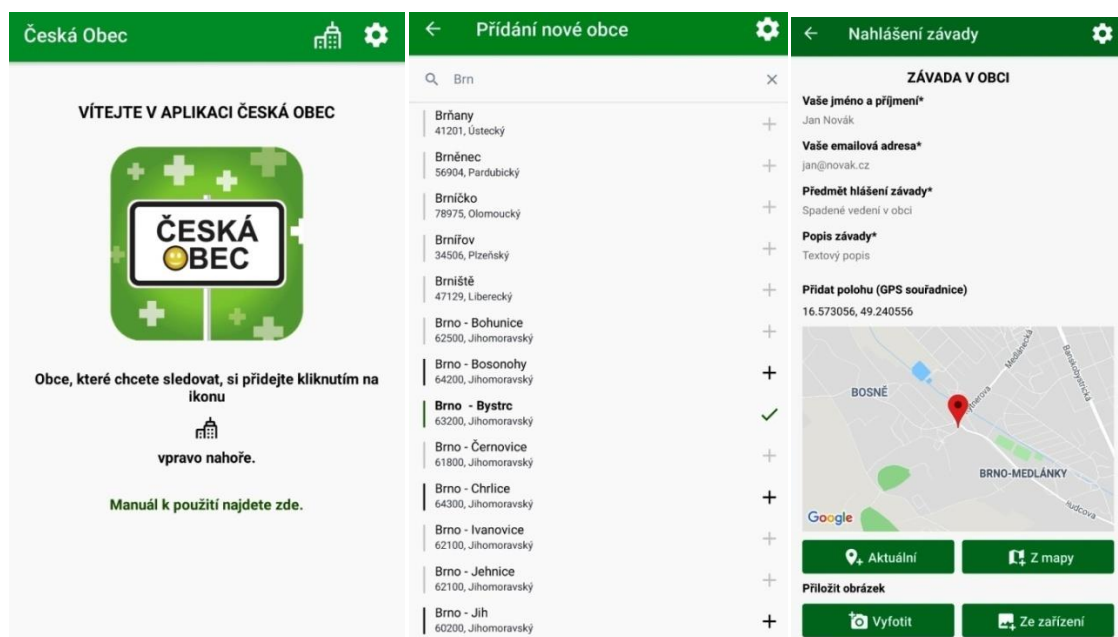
Česká Obec

VÍTEJTE V APLIKACI ČESKÁ OBEC

ČESKÁ OBEC

Obce, které chcete sledovat, si přidejte kliknutím na ikonu

vpravo nahoře.

Manuál k použití najdete zde.

← Přidání nové obce

Brn ×

Brňany
41201, Ústecký

Brněnec
56904, Pardubický

Brníčko
78975, Olomoucký

Brnířov
34506, Plzeňský

Brniště
47129, Liberecký

Brno - Bohunice
62500, Jihomoravský

Brno - Bosonohy
64200, Jihomoravský

Brno - Bystrc
63200, Jihomoravský

Brno - Černovice
61800, Jihomoravský

Brno - Chrlice
64300, Jihomoravský

Brno - Ivanovice
62100, Jihomoravský

Brno - Jehnice
62100, Jihomoravský

Brno - Jih
60200, Jihomoravský

← Nahlášení závady

ZÁVADA V OBCI

Vaše jméno a příjmení*
Jan Novák

Vaše emailová adresa*
jan@novak.cz

Předmět hlášení závady*
Spadené vedení v obci

Popis závady*
Textový popis

Přidat polohu (GPS souřadnice)
16.573056, 49.240556

BOSNÉ
BRNO-MEDLÁNKY
Google

Aktuální
Z mapy

Přiložit obrázek

Vyfotit
Ze zařízení